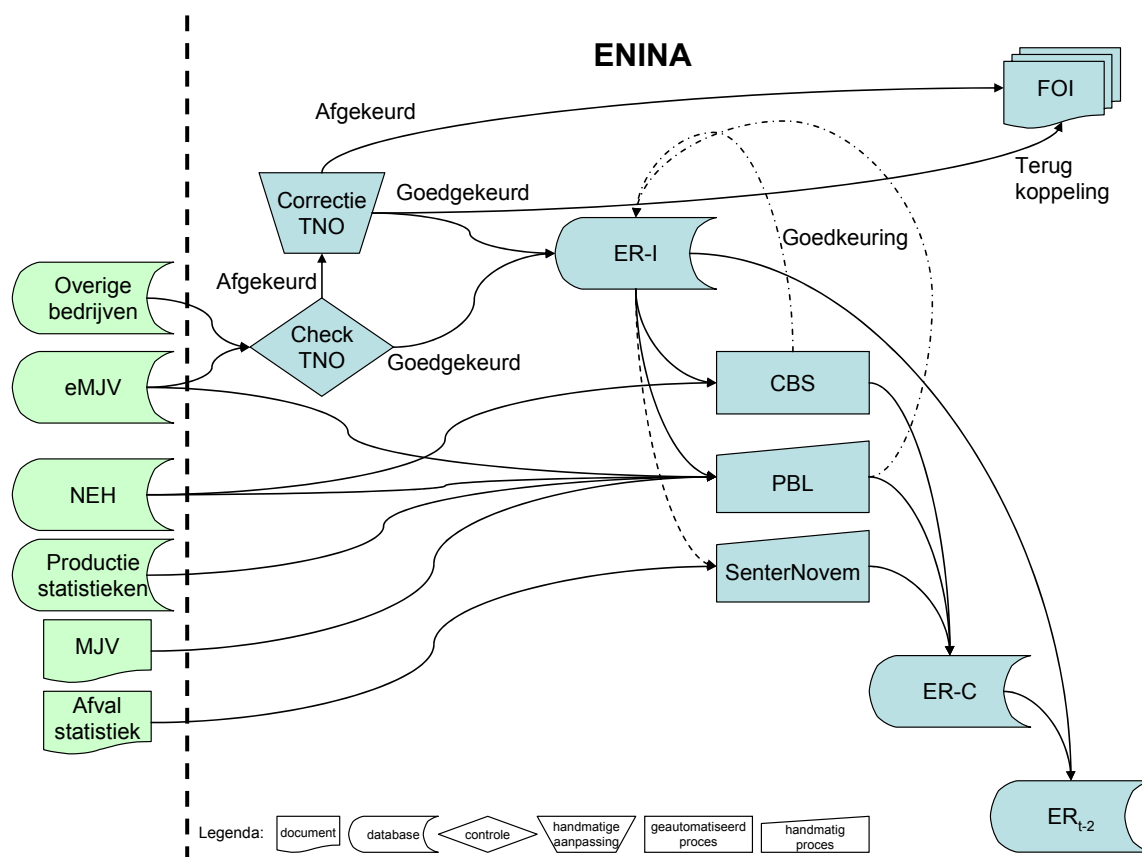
ENINA

FOI

Afgekeurd

Terug koppeling

Correctie TNO

Goedgekeurd

ER-I

Goedkeuring

Afgekeurd

Overige bedrijven

Check TNO

Goedgekeurd

eMJV

CBS

NEH

PBL

Productie statistieken

SenterNovem

MJV

ER-C

Afval statistiek

$ER_{t-2}$

Legenda: document database controle handmatige aanpassing geautomatiseerd proces handmatig proces